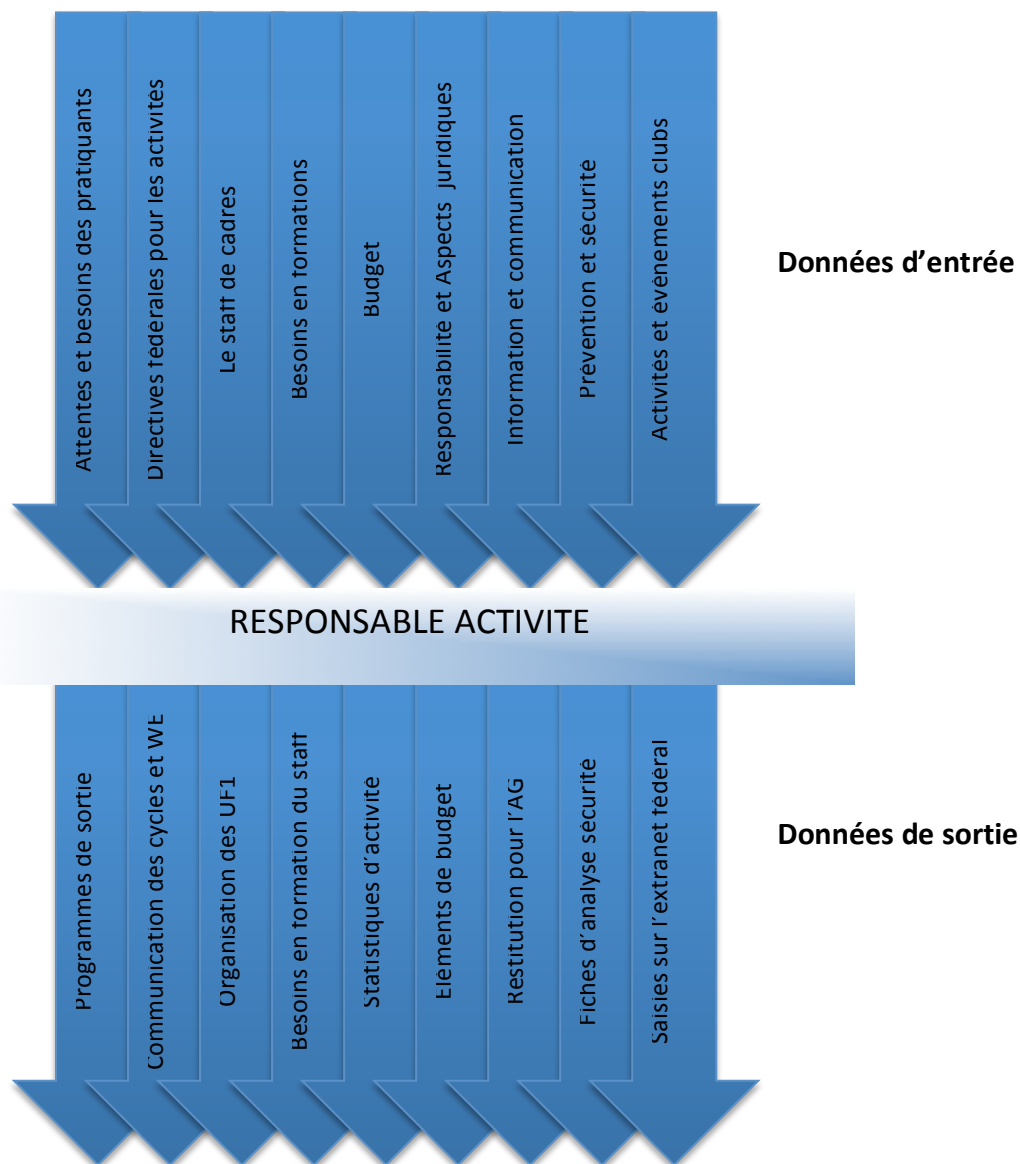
Attentes et besoins des pratiquants
Directives fédérales pour les activités
Le staff de cadres
Besoins en formations
Budget
Responsabilité et Aspects juridiques
Information et communication
Prévention et sécurité
Activités et évènements clubs

Données d'entrée

RESPONSABLE ACTIVITE

Programmes de sortie
Communication des cycles et WE
Organisation des UF1
Besoins en formation du staff
Statistiques d'activité
Eléments de budget
Restitution pour l'AG
Fiches d'analyse sécurité
Saisies sur l'extranet fédéral

Données de sortie